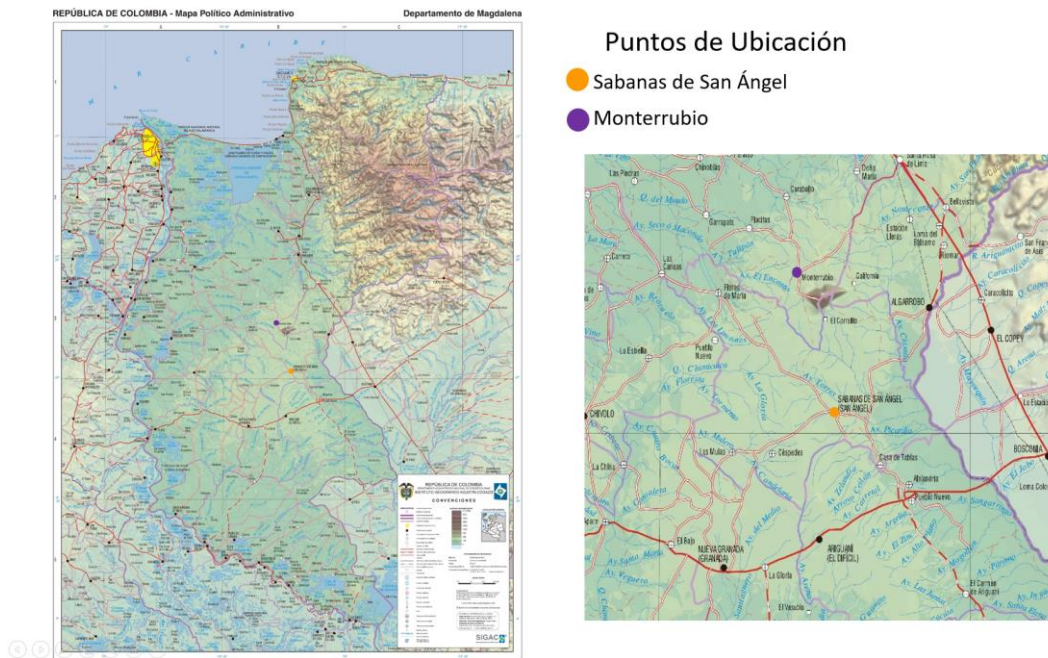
REPÚBLICA DE COLOMBIA - Mapa Político Administrativo

Departamento de Magdalena

Puntos de Ubicación

Sabanas de San Ángel

Monterrubio

REPÚBLICA DE COLOMBIA

CONVENCIONES

SIGAC

Las Piedras

Chivolito

Candelaria

Cerro

Sabanas del Valle

Estación Llanos

Loma del Bálsamo

Monterrubio

California

ALGARROBO

El Carmelo

EL COPEY

La Estrella

Pueblo Nuevo

SABANAS DE SAN ÁNGEL (SAN ÁNGEL)

CHIVOLO

Las Mulas

Céspedes

Casa de Tablas

BOSCONIA

La Chilla

Ahuyama

Pueblo Nuevo

Loma Colorada

El Bajo

NUEVA GRANADA (GRANADA)

ARIGUANÍ (EL DIFÍCIL)

La Gloria

El Vesubio

El Carmen de Ariguaní